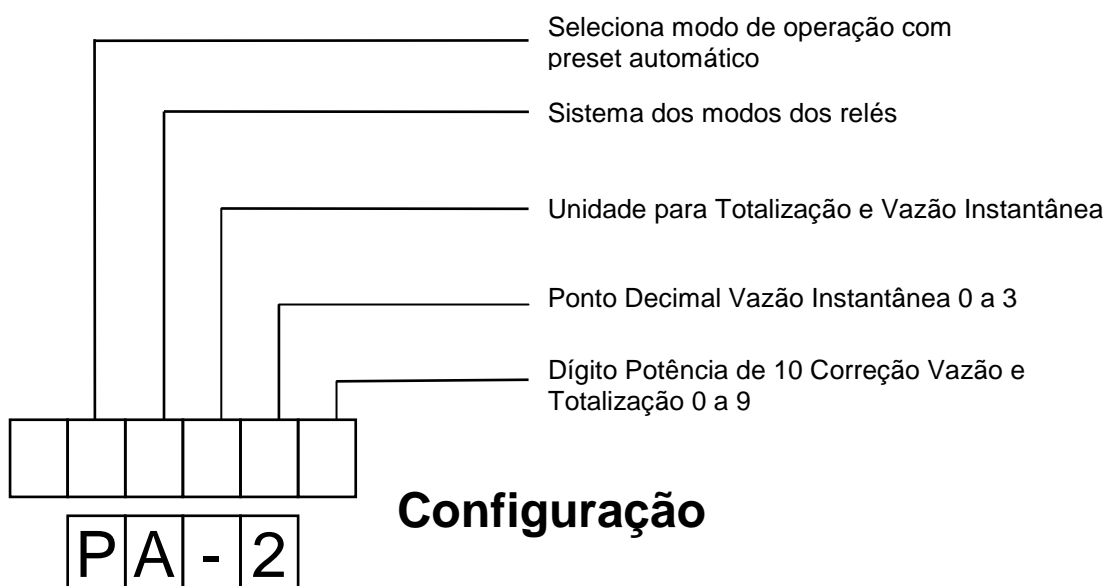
Seleciona modo de operação com preset automático

Sistema dos modos dos relés

Unidade para Totalização e Vazão Instantânea

Ponto Decimal Vazão Instantânea 0 a 3

Dígito Potência de 10 Correção Vazão e Totalização 0 a 9

Configuração

| P | A | - | 2 |
|---|---|---|---|